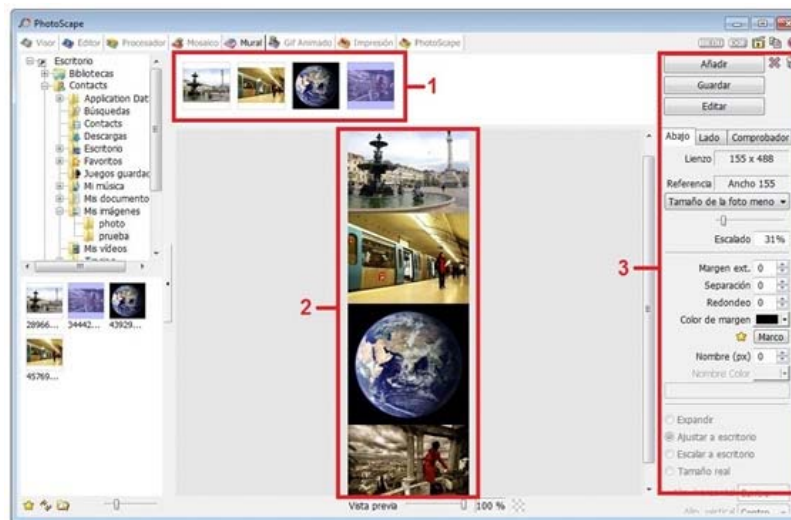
PhotoScape

Visor Editor Procesador Mosaico Mural Gif Animado Impresión PhotoScape

Escritorio
Bibliotecas
Contacts
Application Dat
Búsquedas
Contacts
Descargas
Escritorio
Favoritos
Juegos guardac
Mi música
Mis documento
Mis imágenes
photo
prueba
Mis vídeos

28966... 34442... 43929...
45769...

1
2
3

Añadir
Guardar
Editar

Abajo Lado Comprobador
Lienzo 155 x 488
Referencia Ancho 155
Tamaño de la foto meno
Escalado 31%
Margen ext. 0
Separación 0
Redondeo 0
Color de margen
Marco
Nombre (px) 0
Nombre Color

Expandir
Ajustar a escritorio
Escalar a escritorio
Tamaño real

Vista previa 100 %